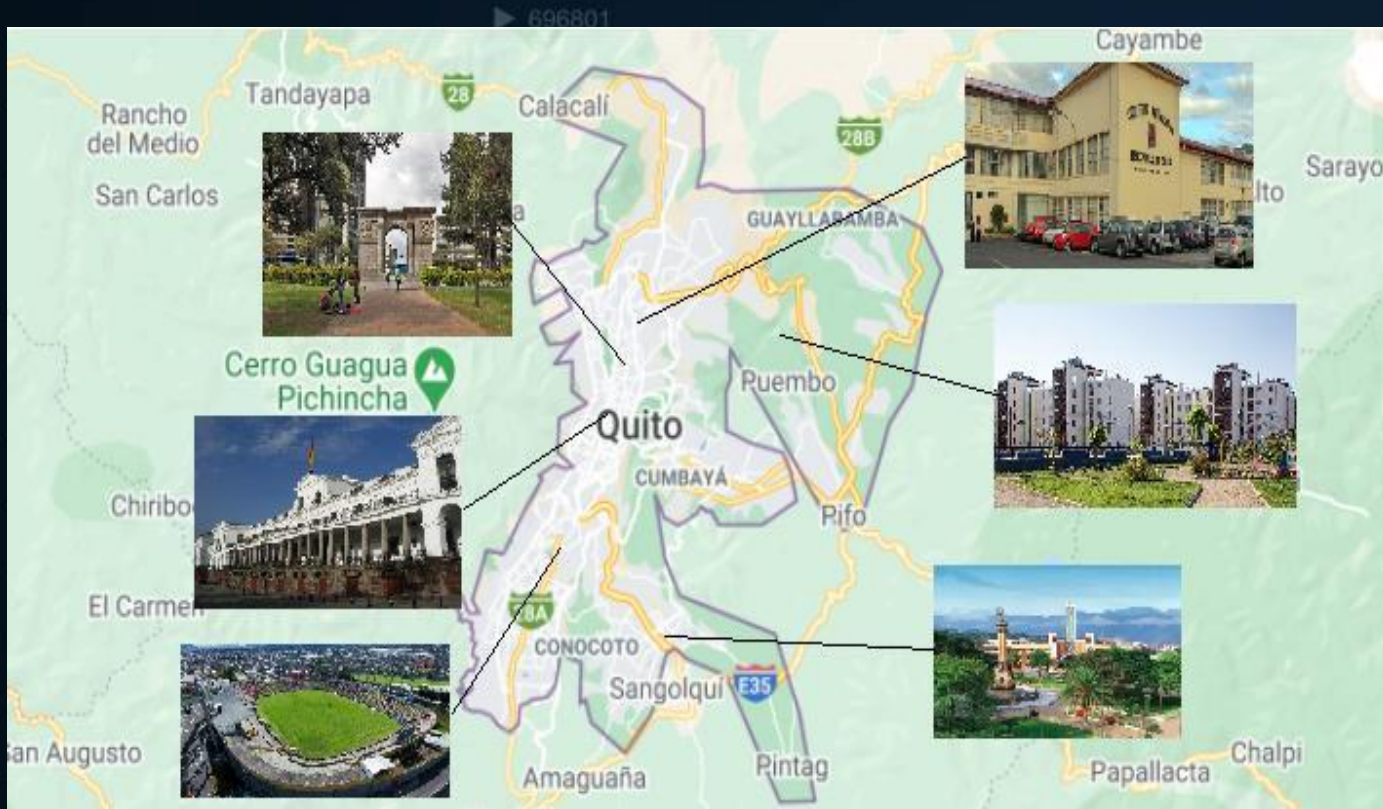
▶ 696801

Cayambe

Rancho del Medio

Tandayapa

28

Calacalí

28B

San Carlos

Sarayo

GUAYLLABAMBA

lto

Cerro Guagua Pichincha

Puembo

Quito

CUMBAYÁ

Chiribo

Pifo

El Carmen

CONOCOTO

Sangolquí

E35

an Augusto

Amaguaña

Pintag

Papallacta

Chalpi